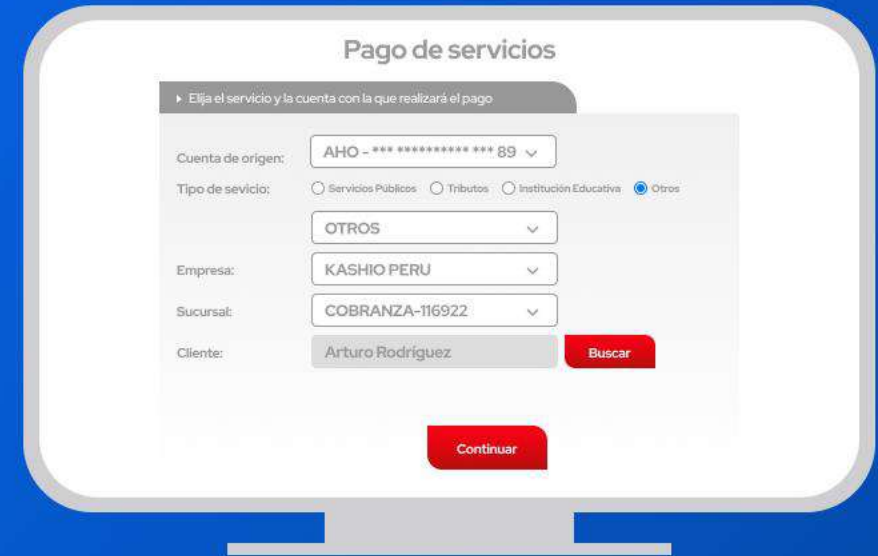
Pago de servicios

▸ Elija el servicio y la cuenta con la que realizará el pago

Cuenta de origen: AHO - *** *********** *** 89

Tipo de sevicio: Servicios Públicos Tributos Institución Educativa Otros

OTROS

Empresa: KASHIO PERU

Sucursal: COBRANZA-116922

Cliente: Arturo Rodríguez

Buscar

Continuar